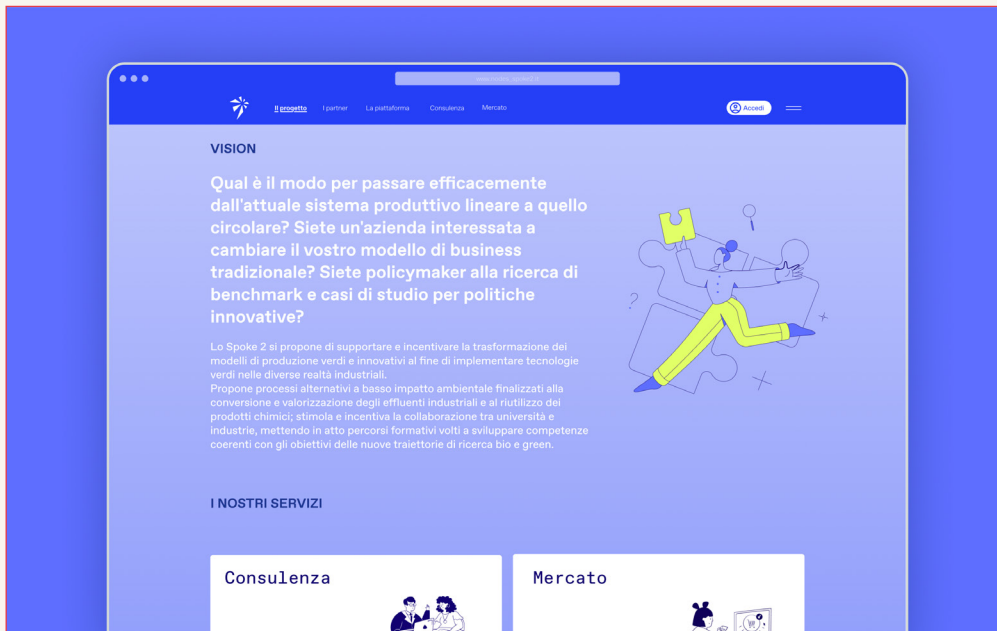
Il progetto I partner La piattaforma Consulenza Mercato

Accedi

VISION

Qual è il modo per passare efficacemente dall'attuale sistema produttivo lineare a quello circolare? Siete un'azienda interessata a cambiare il vostro modello di business tradizionale? Siete policymaker alla ricerca di benchmark e casi di studio per politiche innovative?

Lo Spoke 2 si propone di supportare e incentivare la trasformazione dei modelli di produzione verdi e innovativi al fine di implementare tecnologie verdi nelle diverse realtà industriali.
Propone processi alternativi a basso impatto ambientale finalizzati alla conversione e valorizzazione degli effluenti industriali e al riutilizzo dei prodotti chimici; stimola e incentiva la collaborazione tra università e industrie, mettendo in atto percorsi formativi volti a sviluppare competenze coerenti con gli obiettivi delle nuove traiettorie di ricerca bio e green.

I NOSTRI SERVIZI

Consulenza

Mercato